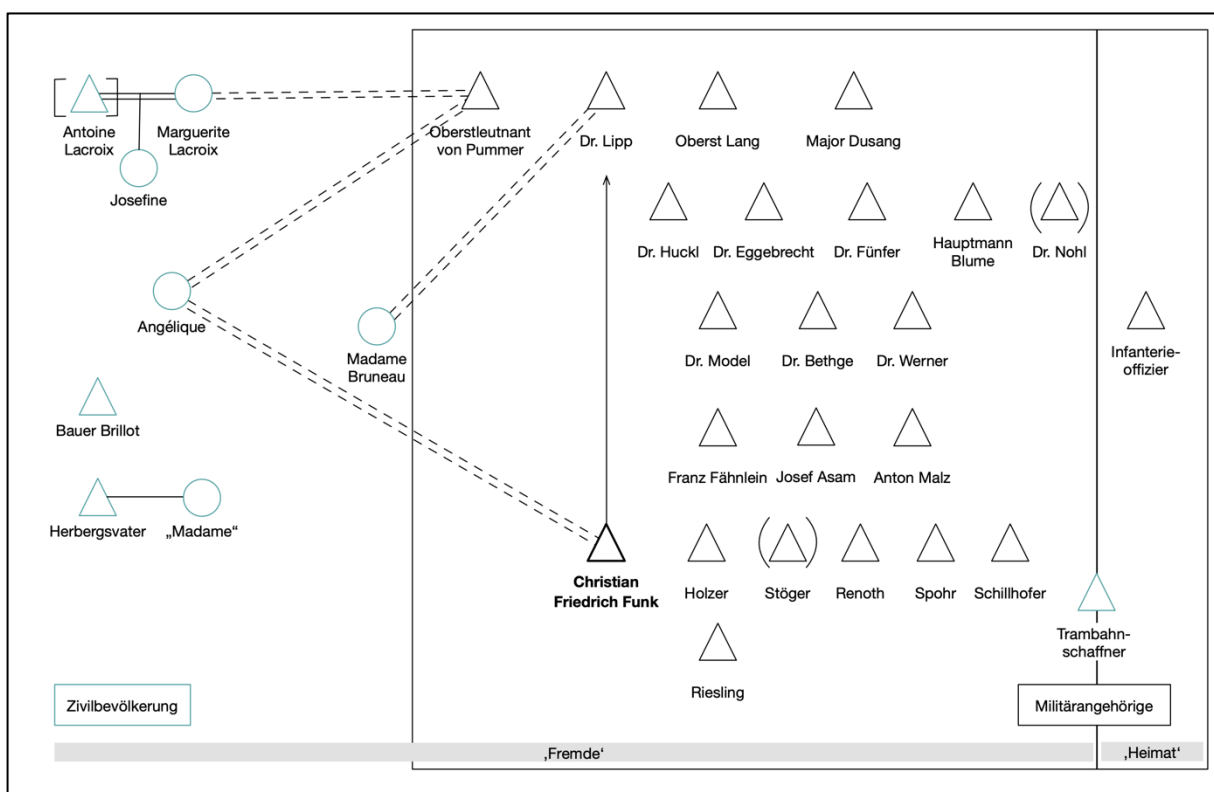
Antoine Lacroix
Marguerite Lacroix
Josefine
Oberstleutnant von Pummer
Dr. Lipp
Oberst Lang
Major Dusang
Dr. Huckl
Dr. Eggebrecht
Dr. Fünfer
Hauptmann Blume
Dr. Nohl
Angélique
Madame Bruneau
Dr. Model
Dr. Bethge
Dr. Werner
Infanterieoffizier
Bauer Brillot
Franz Fähnlein
Josef Asam
Anton Malz
Herbergsvater
„Madame“
Christian Friedrich Funk
Holzer
Stöger
Renoth
Spohr
Schillhofer
Trambahnschaffner
Riesling
Zivilbevölkerung
Militärangehörige
‚Fremde‘
‚Heimat‘